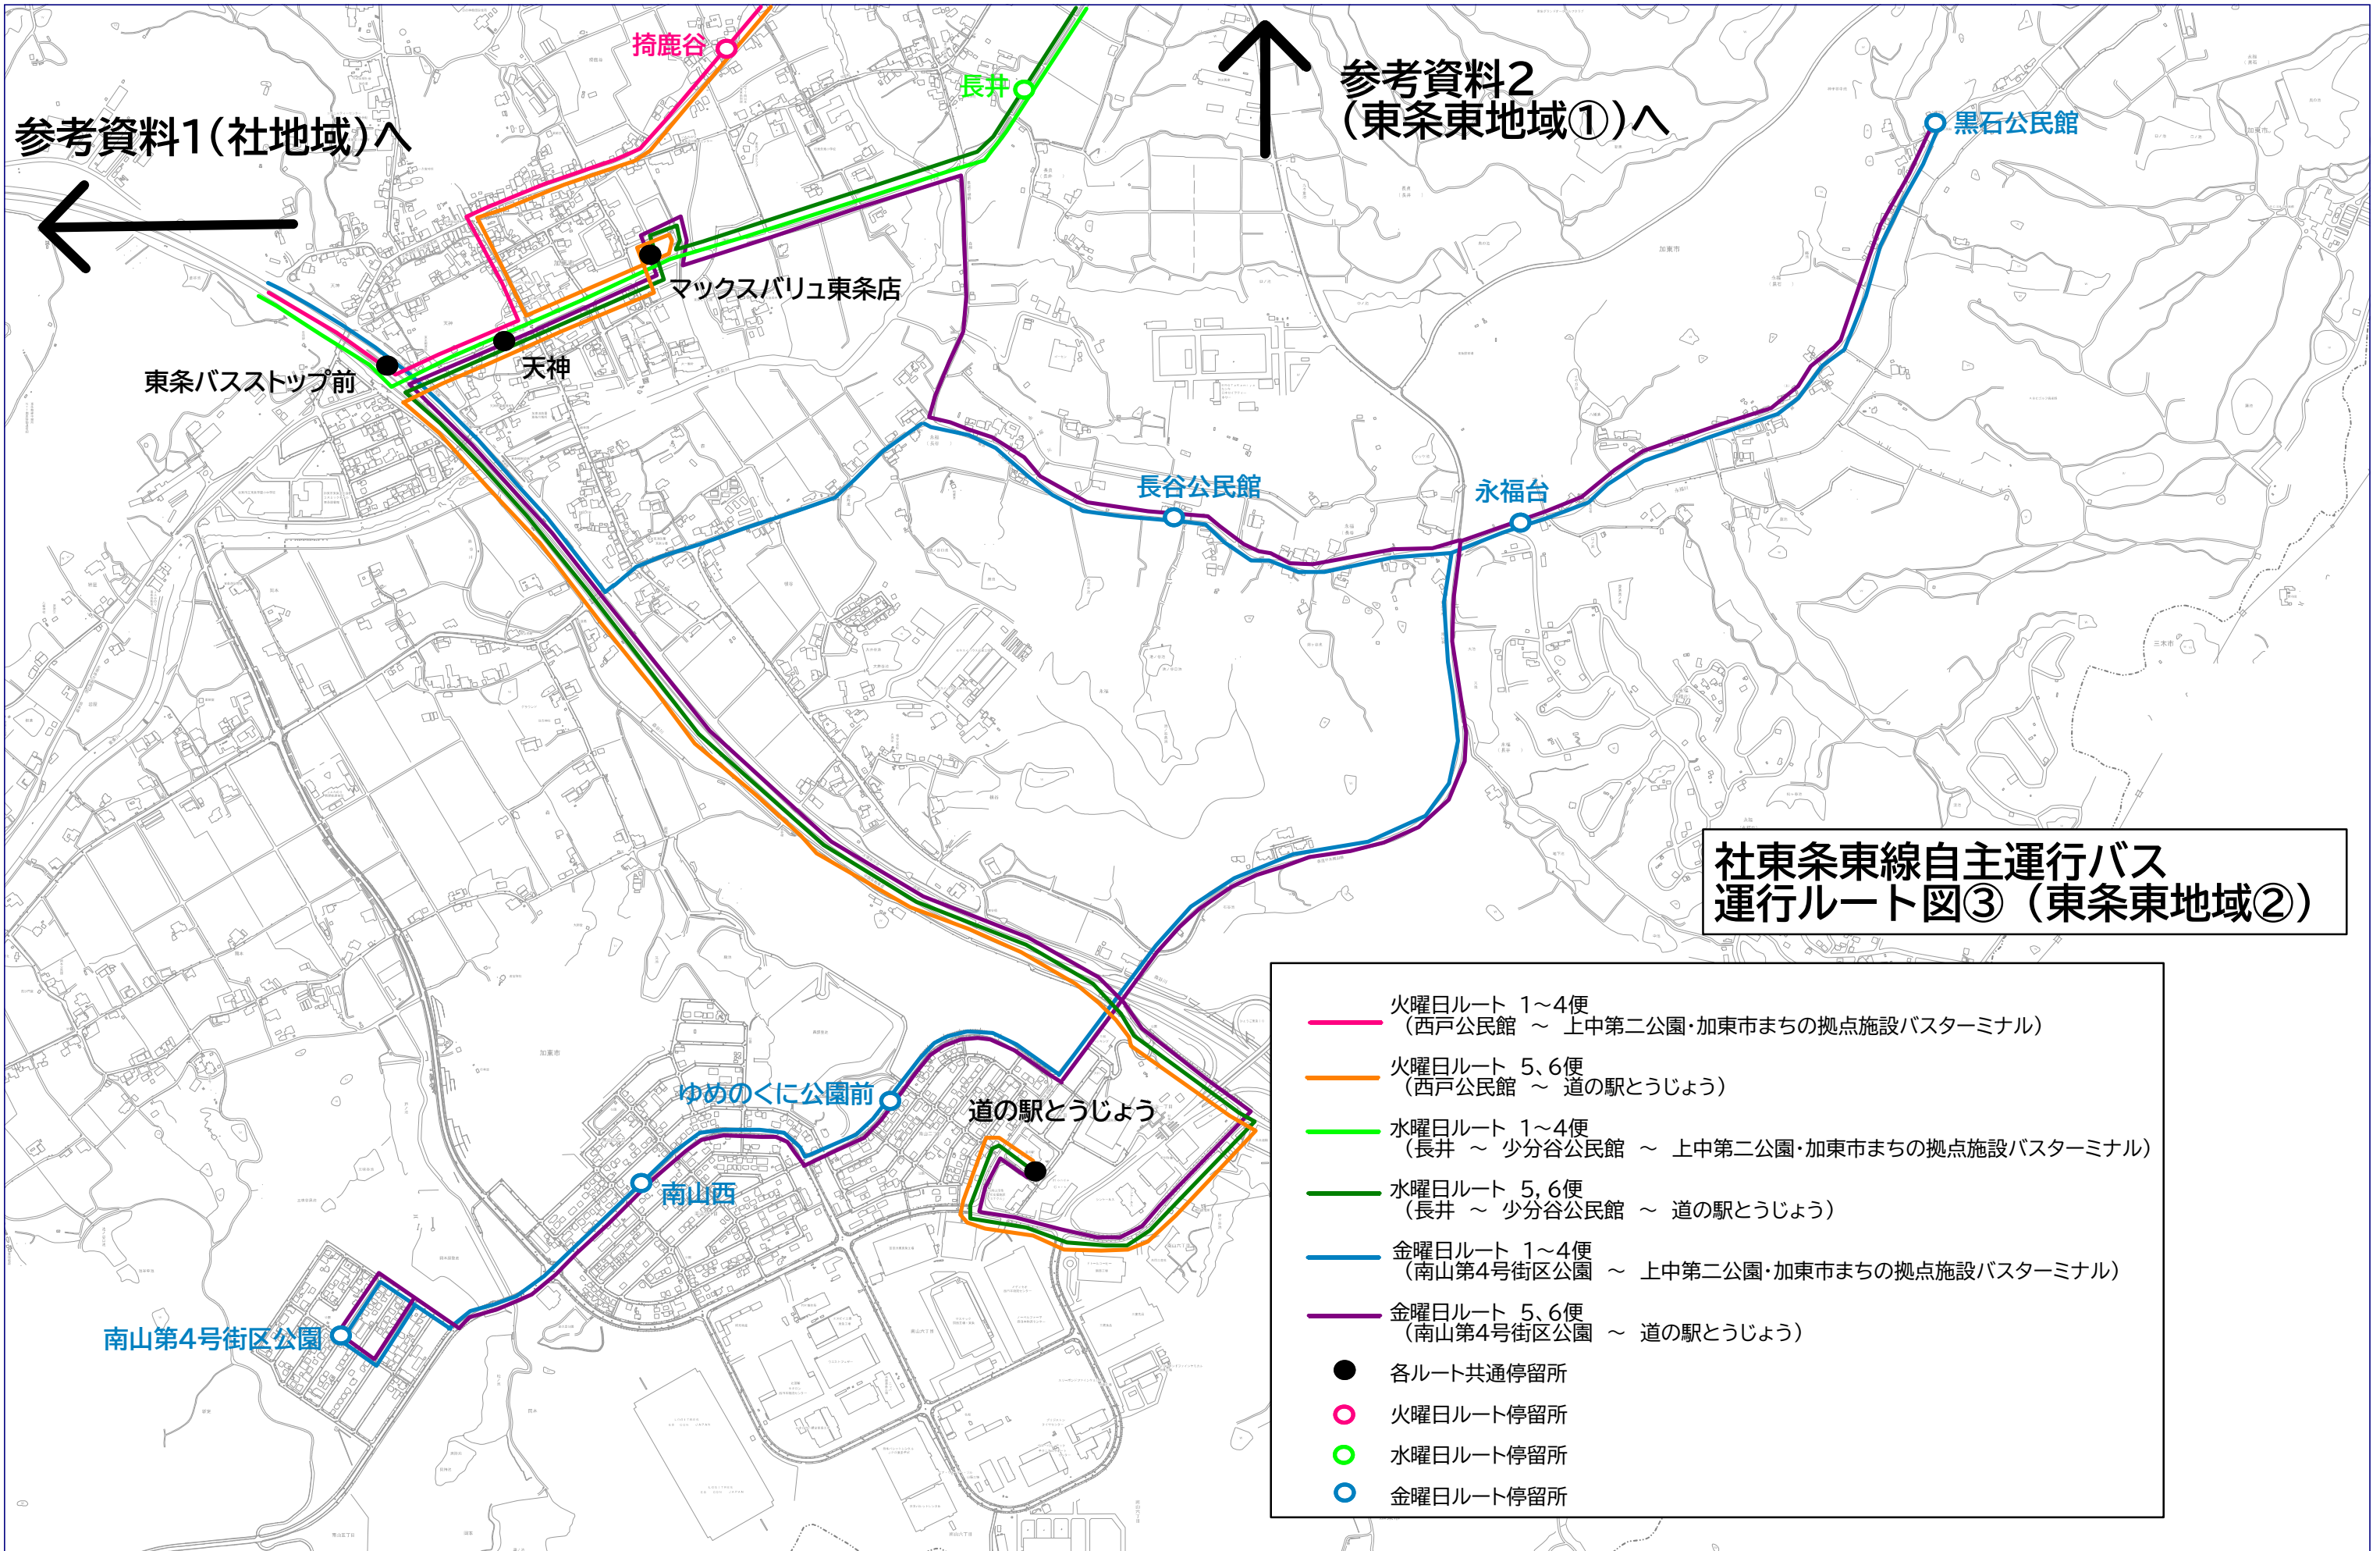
参考資料1(社地域)へ

参考資料2
(東条東地域①)へ

掎鹿谷

長井

黒石公民館

マックスバリュ東条店

天神

東条バスストップ前

長谷公民館

永福台

社東条東線自主運行バス
運行ルート図③（東条東地域②）

ゆめのくに公園前

道の駅とうじょう

南山西

南山第4号街区公園

火曜日ルート 1～4便
（西戸公民館 ～ 上中第二公園・加東市まちの拠点施設バスターミナル）

火曜日ルート 5、6便
（西戸公民館 ～ 道の駅とうじょう）

水曜日ルート 1～4便
（長井 ～ 少分谷公民館 ～ 上中第二公園・加東市まちの拠点施設バスターミナル）

水曜日ルート 5，6便
（長井 ～ 少分谷公民館 ～ 道の駅とうじょう）

金曜日ルート 1～4便
（南山第4号街区公園 ～ 上中第二公園・加東市まちの拠点施設バスターミナル）

金曜日ルート 5、6便
（南山第4号街区公園 ～ 道の駅とうじょう）

各ルート共通停留所

火曜日ルート停留所

水曜日ルート停留所

金曜日ルート停留所